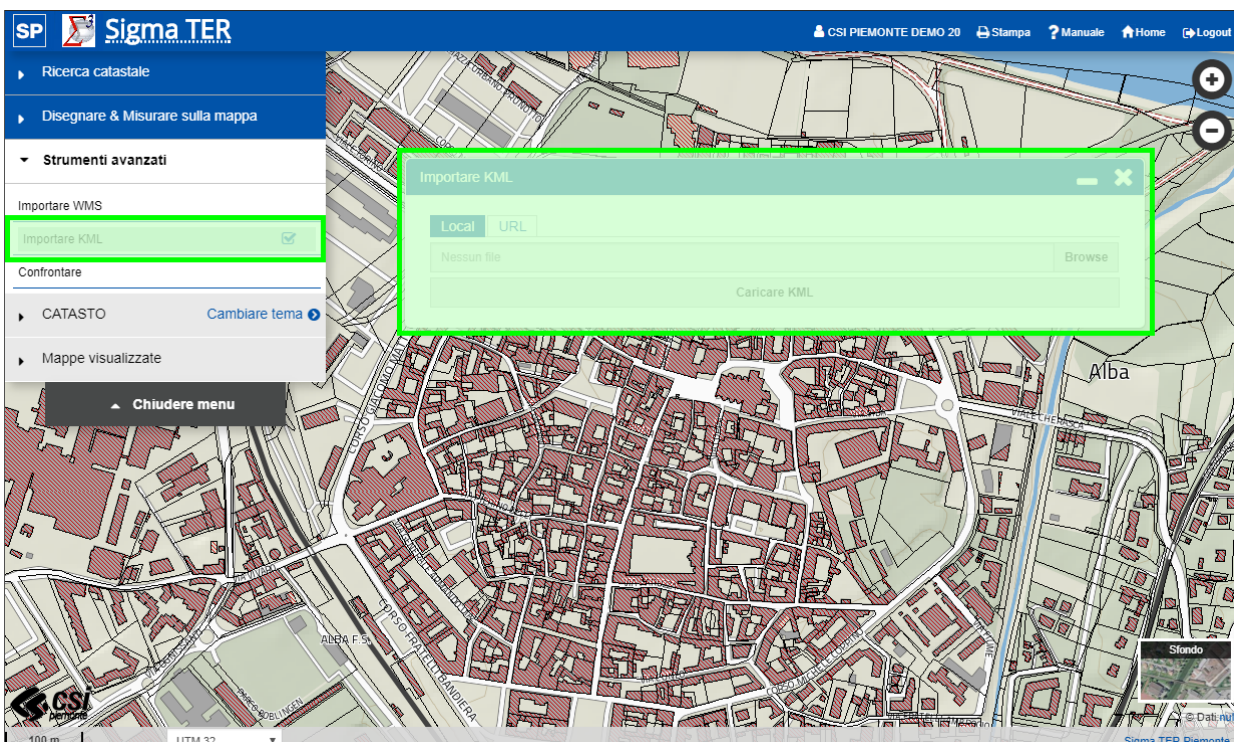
SP Sigma TER

CSI PIEMONTE DEMO 20 Stampa Manuale Home Logout

Ricerca catastale

Disegnare & Misurare sulla mappa

Strumenti avanzati

Importare WMS

Importare KML

Confrontare

CATASTO Cambiare tema

Mappe visualizzate

Chiudere menu

Importare KML

Local URL

Nessun file Browse

Caricare KML

Alba

CORSO GIACOMO MATTEOTTI

CORSO FRATELLI BANDIERA

CORSO MICHELE COPPINO

VIALE CHERASCA

ALBA F.S.

Sfondo

© Dati

csi piemonte

100 m

UTM 32

Sigma TER Piemonte